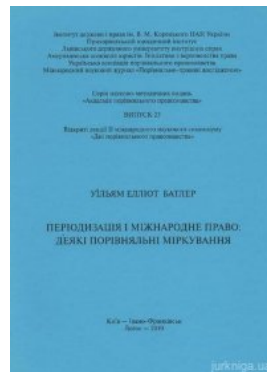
Інститут держави і права ім. В. М. Корецького НАН України
Прикарпатський юридичний інститут
Львівського державного університету внутрішніх справ
Американська асоціація юристів. Ініціатива з верховенства права
Українська асоціація порівняльного правознавства
Міжнародний науковий журнал «Порівняльне правознавство»

Серія наукових-методичних видань
«Академія порівняльного правознавства»

ВИПУСК 27

Відкриті лекції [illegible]
«Дні порівняльного правознавства»

УЇЛЬЯМ ЕЛЛІОТ БАТЛЕР

ПЕРІОДИЗАЦІЯ І МІЖНАРОДНЕ ПРАВО: ДЕЯКІ ПОРІВНЯЛЬНІ МІРКУВАННЯ

Київ – Івано-Франківськ
Логос – 2009

jurkniga.ua